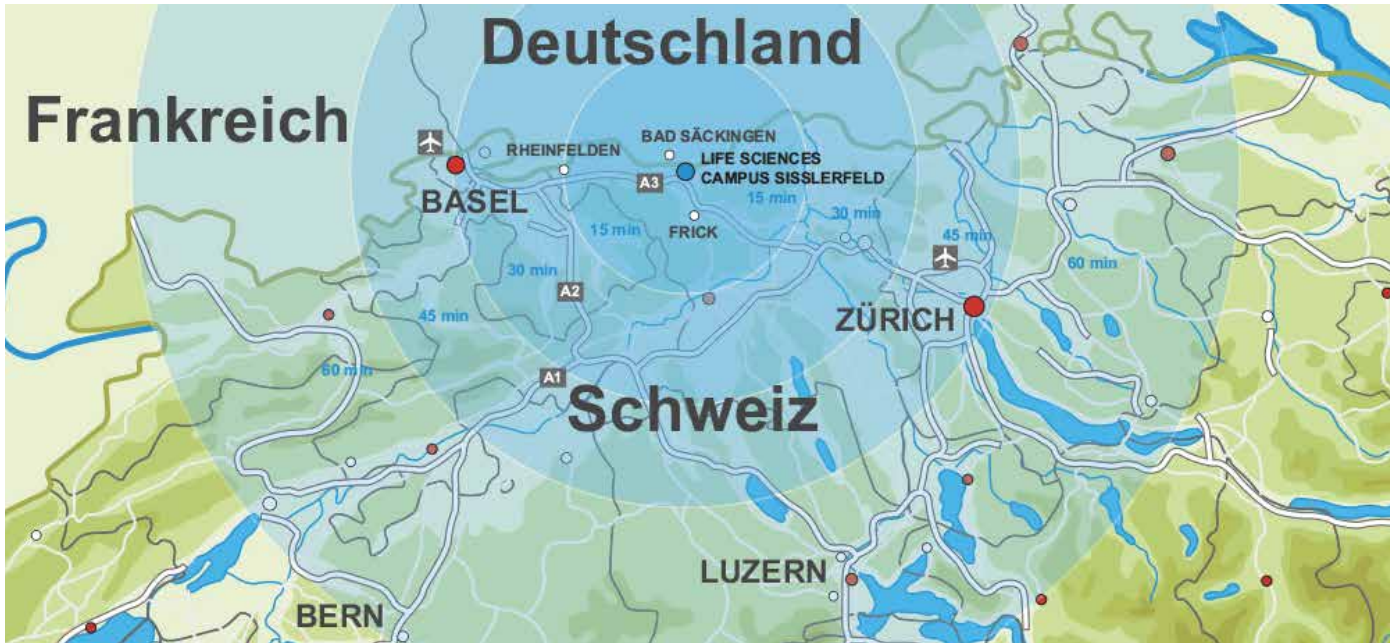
Deutschland

Frankreich

BAD SÄCKINGEN

RHEINFELDEN

LIFE SCIENCES
CAMPUS SISSLERFELD

A3

BASEL

15 min

30 min

15 min

FRICK

45 min

30 min

A2

60 min

45 min

ZÜRICH

60 min

A1

Schweiz

LUZERN

BERN